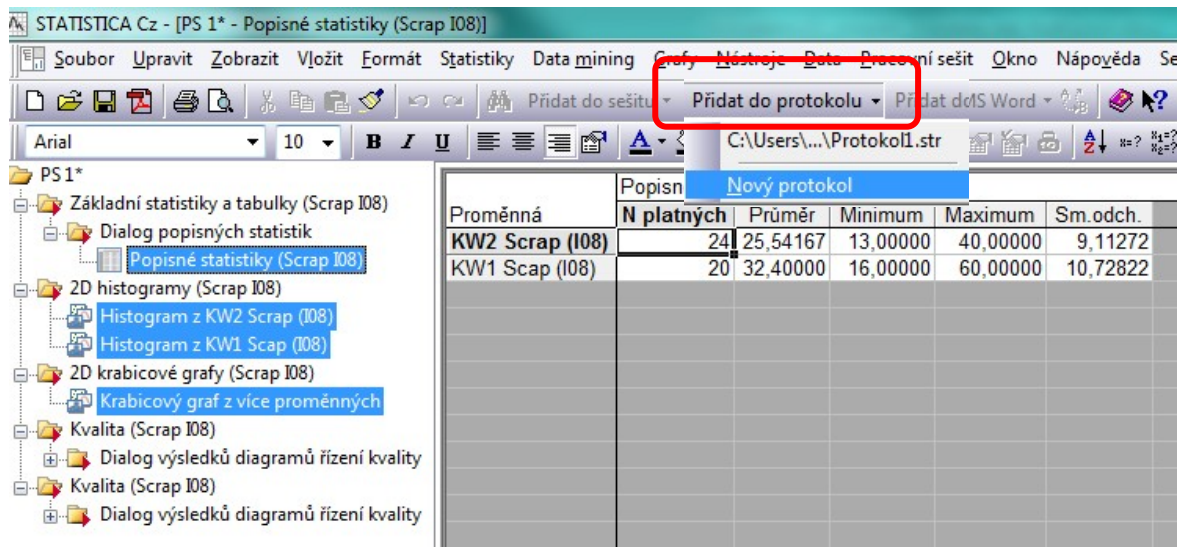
STATISTICA Cz - [PS 1* - Popisné statistiky (Scrap I08)]

Soubor Upravit Zobrazit Vložit Formát Statistiky Data mining Grafy Nástroje Data Pracovní sešit Okno Nápověda Se

Přidat do sešitu Přidat do protokolu Přidat do MS Word

Arial 10 B I U

C:\Users\...\Protokol1.str
Nový protokol

PS 1*
Základní statistiky a tabulky (Scrap I08)
Dialog popisných statistik
Popisné statistiky (Scrap I08)
2D histogramy (Scrap I08)
Histogram z KW2 Scrap (I08)
Histogram z KW1 Scap (I08)
2D krabicové grafy (Scrap I08)
Krabicový graf z více proměnných
Kvalita (Scrap I08)
Dialog výsledků diagramů řízení kvality
Kvalita (Scrap I08)
Dialog výsledků diagramů řízení kvality

Popisn

| Proměnná | N platných | Průměr | Minimum | Maximum | Sm.odch. |
|---|---|---|---|---|---|
| KW2 Scrap (I08) | 24 | 25,54167 | 13,00000 | 40,00000 | 9,11272 |
| KW1 Scap (I08) | 20 | 32,40000 | 16,00000 | 60,00000 | 10,72822 |